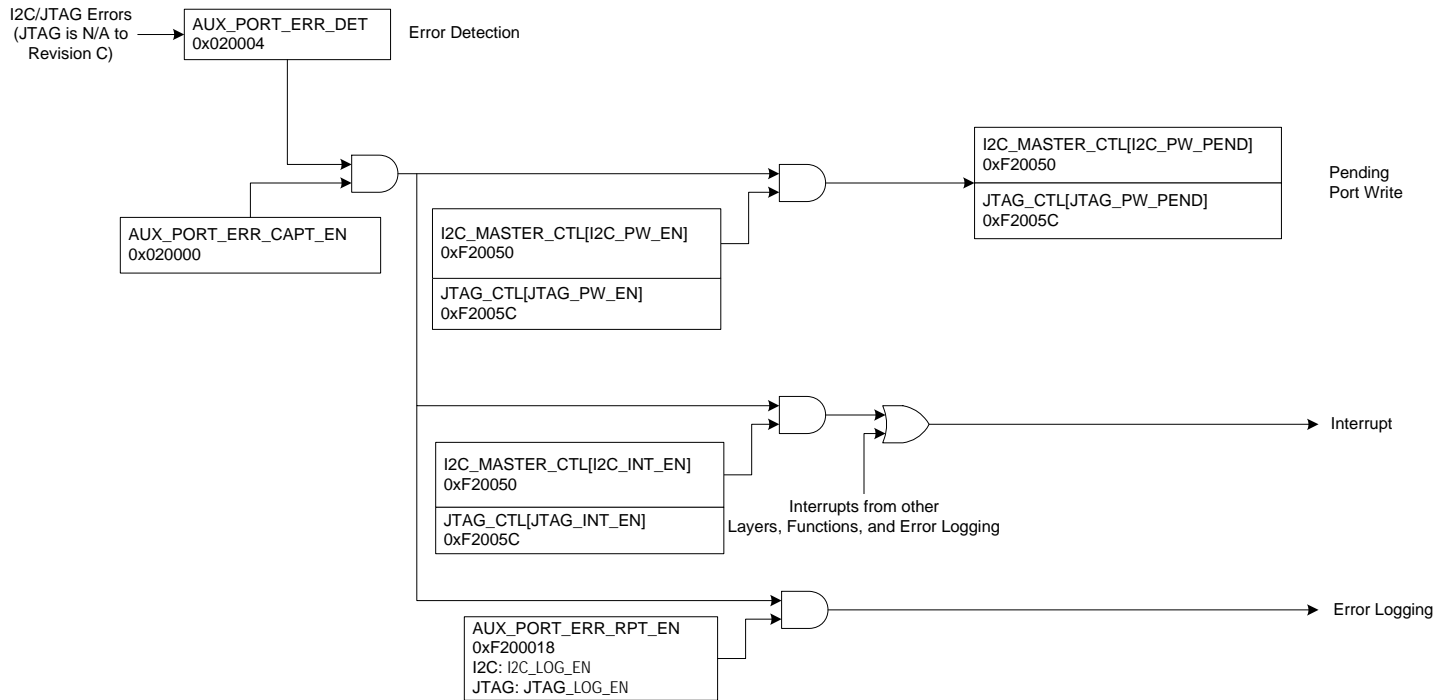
I2C/JTAG Errors (JTAG is N/A to Revision C)

AUX_PORT_ERR_DET
0x020004

Error Detection

AUX_PORT_ERR_CAPT_EN
0x020000

I2C_MASTER_CTL[I2C_PW_EN]
0xF20050

JTAG_CTL[JTAG_PW_EN]
0xF2005C

I2C_MASTER_CTL[I2C_PW_PEND]
0xF20050

JTAG_CTL[JTAG_PW_PEND]
0xF2005C

Pending Port Write

I2C_MASTER_CTL[I2C_INT_EN]
0xF20050

JTAG_CTL[JTAG_INT_EN]
0xF2005C

Interrupts from other Layers, Functions, and Error Logging

Interrupt

AUX_PORT_ERR_RPT_EN
0xF200018
I2C: I2C_LOG_EN
JTAG: JTAG_LOG_EN

Error Logging